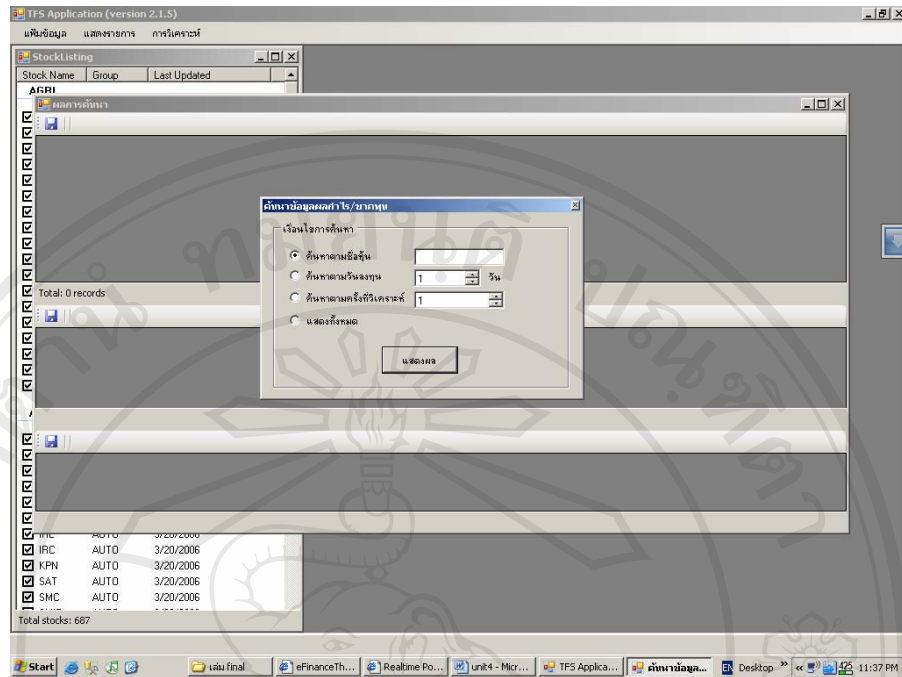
TFS Application (version 2.1.5)

แฟ้มข้อมูล แสดงรายการ การวิเคราะห์

StockListing

| Stock Name | Group | Last Updated |
|---|---|---|
| AGRI | | |
| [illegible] | AUTO | 3/20/2006 |
| IRC | AUTO | 3/20/2006 |
| KPN | AUTO | 3/20/2006 |
| SAT | AUTO | 3/20/2006 |
| SMC | AUTO | 3/20/2006 |

Total stocks: 687

ผลการค้นหา

Total: 0 records

ค้นหาข้อมูลผลกำไร/ขาดทุน

เงื่อนไขการค้นหา

ค้นหาตามชื่อหุ้น

ค้นหาตามวันลงทุน 1 วัน

ค้นหาตามครั้งที่วิเคราะห์ 1

แสดงทั้งหมด

แสดงผล

Start | เล่ม final | eFinanceTh... | Realtime Po... | unit4 - Micr... | TFS Applica... | ค้นหาข้อมูล... | Desktop » | 11:37 PM